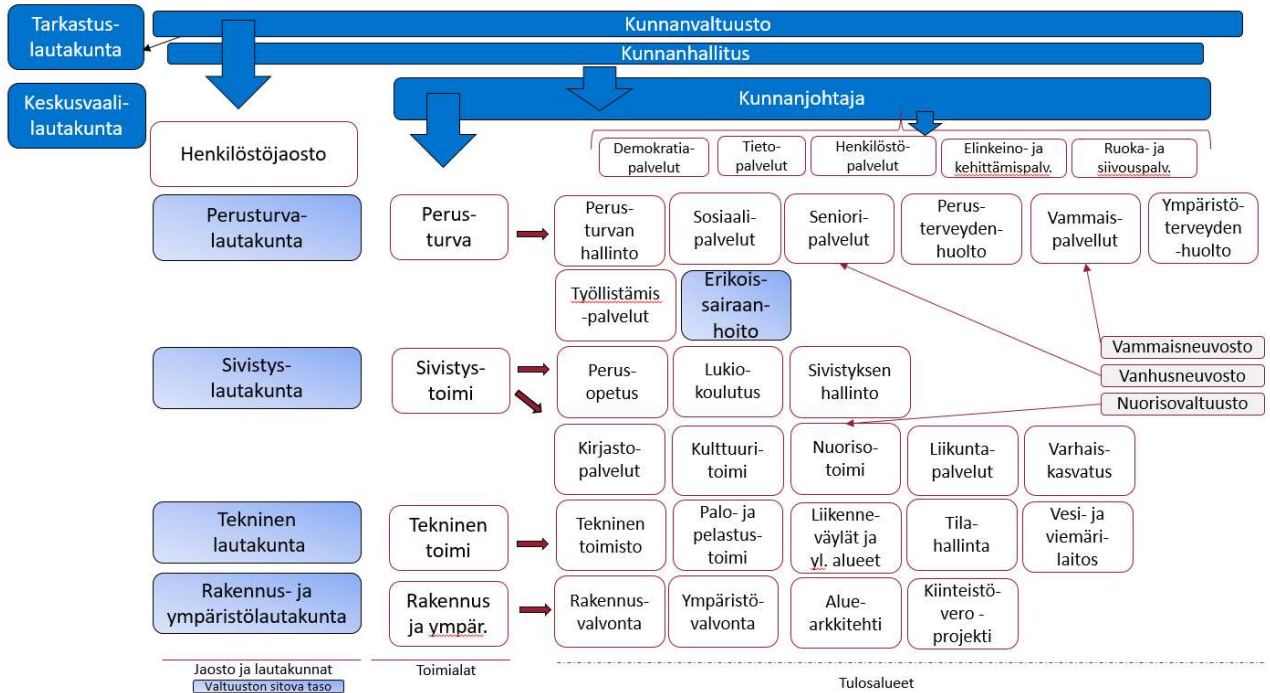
Tarkastuslautakunta

Kunnanvaltuusto

Kunnanhallitus

Keskusvaalilautakunta

Kunnanjohtaja

Henkilöstöjaosto

Demokratiapalvelut

Tietopalvelut

Henkilöstöpalvelut

Elinkeino- ja kehittämispalv.

Ruoka- ja siivouspalv.

Perusturvalautakunta

Perusturva

Perusturvan hallinto

Sosiaalipalvelut

Senioripalvelut

Perusterveydenhuolto

Vammaispalvelut

Ympäristöterveyden-huolto

Työllistämis-palvelut

Erikoissairaanhoito

Vammaisneuvosto

Vanhusneuvosto

Sivistyslautakunta

Sivistystoimi

Perusopetus

Lukiokoulutus

Sivistyksen hallinto

Nuorisovaltuusto

Kirjastopalvelut

Kulttuuritoimi

Nuorisotoimi

Liikuntapalvelut

Varhaiskasvatus

Tekninen lautakunta

Tekninen toimi

Tekninen toimisto

Palo- ja pelastustoimi

Liikenneväylät ja yl. alueet

Tilahallinta

Vesi- ja viemärilaitos

Rakennus- ja ympäristölautakunta

Rakennus ja ympär.

Rakennusvalvonta

Ympäristövalvonta

Aluearkkitehti

Kiinteistövero -projekti

Jaosto ja lautakunnat

Valtuuston sitova taso

Toimialat

Tulosalueet